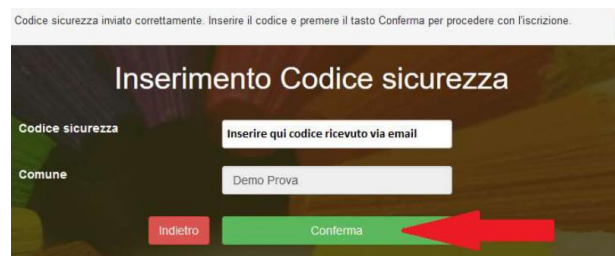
Codice sicurezza inviato correttamente. Inserire il codice e premere il tasto Conferma per procedere con l'iscrizione.

Inserimento Codice sicurezza

Codice sicurezza

Inserire qui codice ricevuto via email

Comune

Demo Prova

Indietro

Conferma